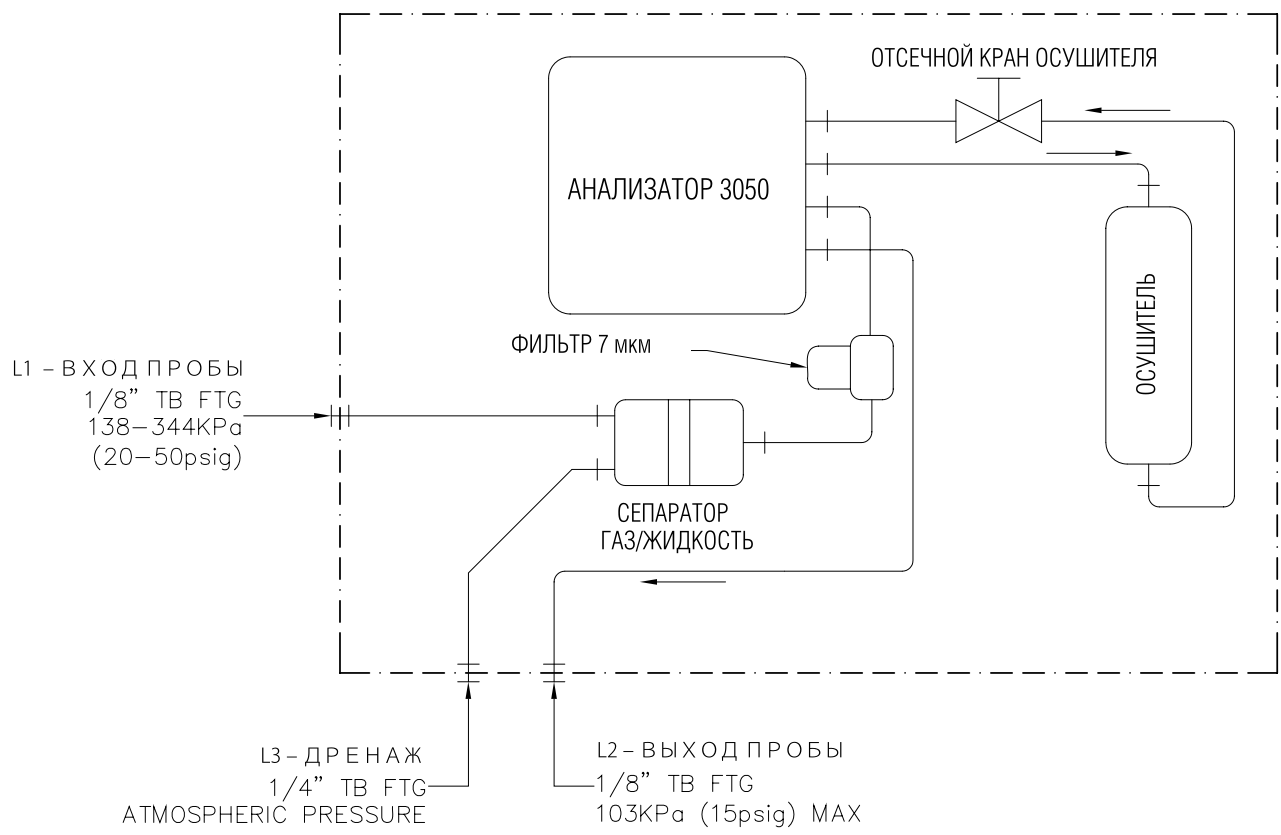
ОТСЕЧНОЙ КРАН ОСУШИТЕЛЯ

АНАЛИЗАТОР 3050

ОСУШИТЕЛЬ

ФИЛЬТР 7 мкм

L1 - ВХОД ПРОБЫ
1/8" TB FTG
138–344KPa
(20–50psig)

СЕПАРАТОР
ГАЗ/ЖИДКОСТЬ

L3 - ДРЕНАЖ
1/4" TB FTG
ATMOSPHERIC PRESSURE

L2 - ВЫХОД ПРОБЫ
1/8" TB FTG
103KPa (15psig) MAX